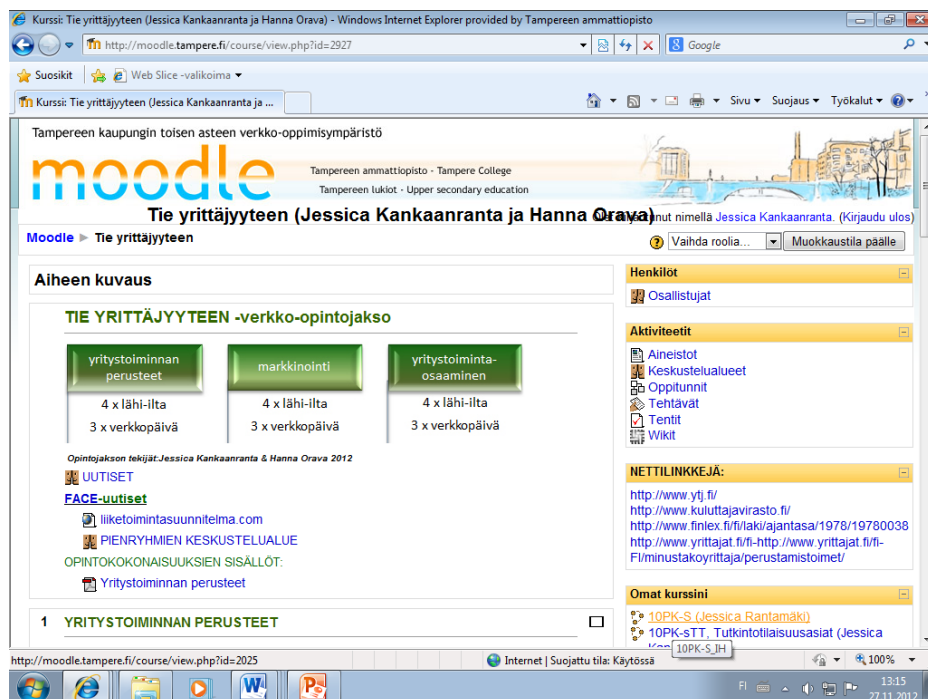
Kurssi: Tie yrittäjyyteen (Jessica Kankaanranta ja Hanna Orava) - Windows Internet Explorer provided by Tampereen ammattiopisto

http://moodle.tampere.fi/course/view.php?id=2927

Google

Suosikit | Web Slice -valikoima

Kurssi: Tie yrittäjyyteen (Jessica Kankaanranta ja ...

Sivu | Suojaus | Työkalut

Tampereen kaupungin toisen asteen verkko-oppimisympäristö

moodle

Tampereen ammattiopisto - Tampere College
Tampereen lukiot - Upper secondary education

Tie yrittäjyyteen (Jessica Kankaanranta ja Hanna Orava)

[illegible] nimellä Jessica Kankaanranta. (Kirjaudu ulos)

Moodle ▶ Tie yrittäjyyteen

Vaihda roolia... | Muokkaustila päälle

Aiheen kuvaus

TIE YRITTÄJYYTEEN -verkko-opintojakso

| yritystoiminnan perusteet | markkinointi | yritystoiminta-osaaminen |
|---|---|---|
| 4 x lähi-ilta | 4 x lähi-ilta | 4 x lähi-ilta |
| 3 x verkkopäivä | 3 x verkkopäivä | 3 x verkkopäivä |

Opintojakson tekijät:Jessica Kankaanranta & Hanna Orava 2012

UUTISET
FACE-uutiset
liiketoimintasuunnitelma.com
PIENRYHMIEN KESKUSTELUALUE
OPINTOKOKONAISUUKSIEN SISÄLLÖT:
Yritystoiminnan perusteet

1 YRITYSTOIMINNAN PERUSTEET

Henkilöt
Osallistujat

Aktiviteetit
Aineistot
Keskustelualueet
Oppitunnit
Tehtävät
Tentit
Wikit

NETTILINKKEJÄ:
http://www.ytj.fi/
http://www.kuluttajavirasto.fi/
http://www.finlex.fi/fi/laki/ajantasa/1978/19780038
http://www.yrittajat.fi/fi-http://www.yrittajat.fi/fi-FI/minustakoyrittaja/perustamistoimet/

Omat kurssini
10PK-S (Jessica Rantamäki)
10PK-sTT, Tutkintotilaisuusasiat (Jessica Ka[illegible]

10PK-S_IH

http://moodle.tampere.fi/course/view.php?id=2025

Internet | Suojattu tila: Käytössä

100%

FI

13:15
27.11.2012